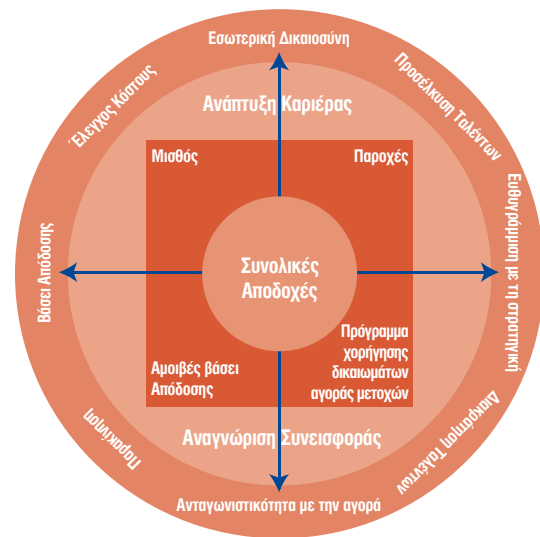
Εσωτερική Δικαιοσύνη

Προσέλκυση Ταλέντων

Ευθυγράμμιση με τη στρατηγική

Διακράτηση Ταλέντων

Ανταγωνιστικότητα με την αγορά

Παρακίνηση

Βάσει Απόδοσης

Έλεγχος Κόστους

Ανάπτυξη Καριέρας

Μισθός

Παροχές

Συνολικές Αποδοχές

Αμοιβές βάσει Απόδοσης

Πρόγραμμα χορήγησης δικαιωμάτων αγοράς μετοχών

Αναγνώριση Συνεισφοράς